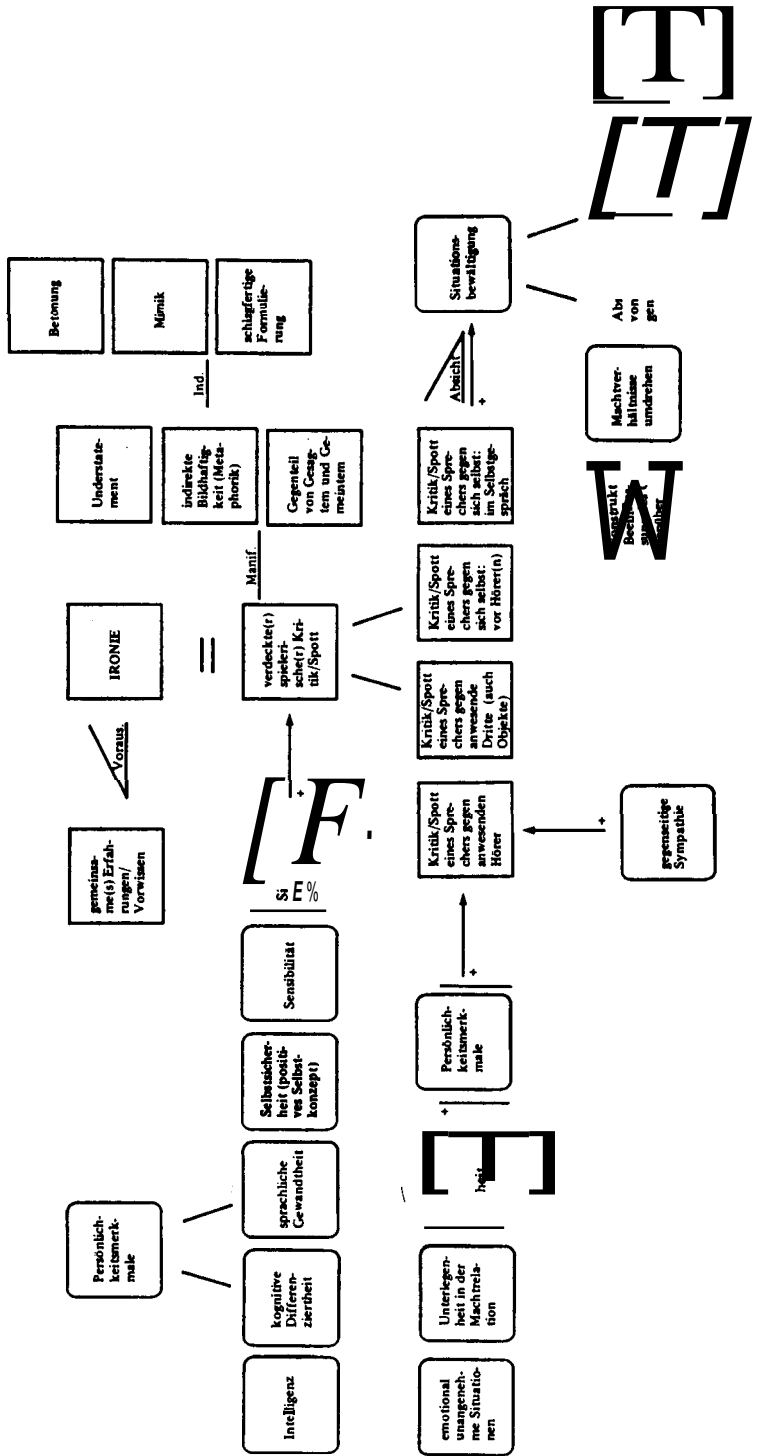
[T]

[T]

Betonung

Mimik

schlagfertige Formulierung

Ind.

Understatement

indirekte Bildhaftigkeit (Metaphorik)

Gegenteil von Gesagtem und Gemeintem

Manif.

IRONIE

=

verdeckte(r) spielerische(r) Kritik/Spott

Voraus.

gemeinsame(s) Erfahrungen/ Vorwissen

[F

+

Si E%

Situationsbewältigung

Absicht

+

Abi von gen

Machtverhältnisse umdrehen

W

Konstrukt Bedeu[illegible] selbst

Kritik/Spott eines Sprechers gegen sich selbst: im Selbstgespräch

Kritik/Spott eines Sprechers gegen sich selbst: vor Hörer(n)

Kritik/Spott eines Sprechers gegen anwesende Dritte (auch Objekte)

Kritik/Spott eines Sprechers gegen anwesenden Hörer

+

gegenseitige Sympathie

Sensibilität

Selbstsicherheit (positives Selbstkonzept)

sprachliche Gewandtheit

Persönlichkeitsmerkmale

kognitive Differenziertheit

Intelligenz

+

Persönlichkeitsmerkmale

+

[E]

heit

Unterlegenheit in der Machtrelation

emotional unangenehme Situationen